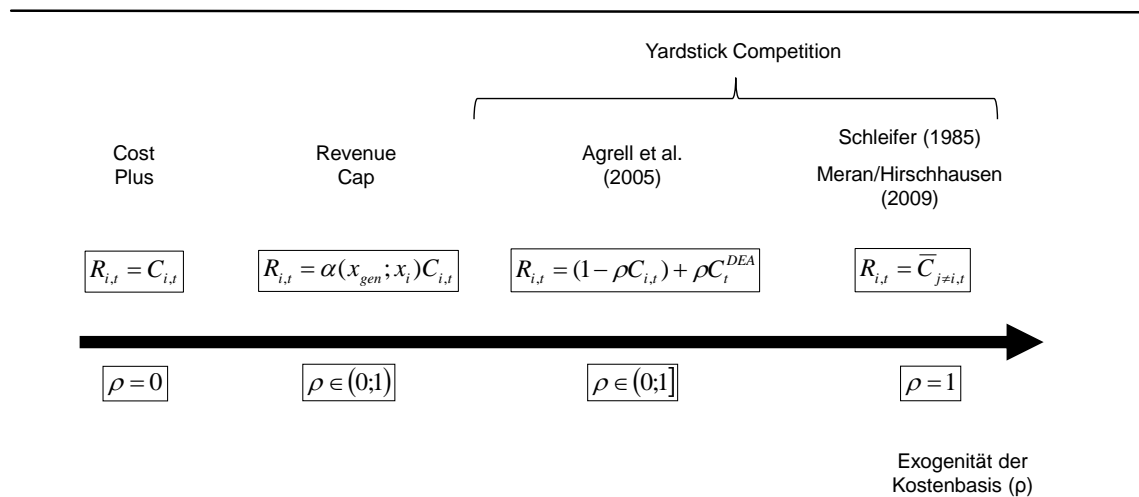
Yardstick Competition

Cost Plus

Revenue Cap

Agrell et al. (2005)

Schleifer (1985)

Meran/Hirschhausen (2009)

$R_{i,t} = C_{i,t}$

$R_{i,t} = \alpha(x_{gen}; x_i)C_{i,t}$

$R_{i,t} = (1-\rho C_{i,t}) + \rho C_t^{DEA}$

$R_{i,t} = \overline{C}_{j \neq i,t}$

$\rho = 0$

$\rho \in (0;1)$

$\rho \in (0;1]$

$\rho = 1$

Exogenität der Kostenbasis (ρ)